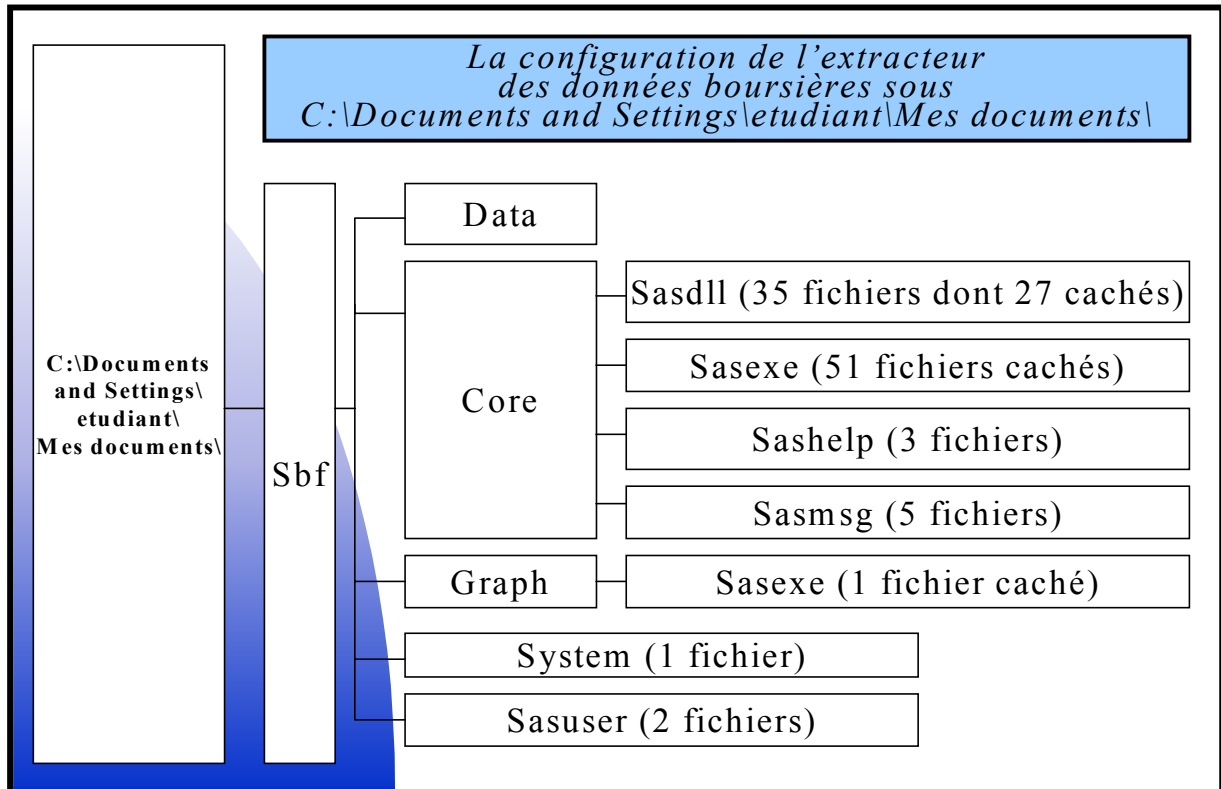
La configuration de l'extracteur des données boursières sous C:\Documents and Settings\etudiant\Mes documents\

C:\Documents and Settings\ etudiant\ Mes documents\

Sbf

Data

Core

Sasdll (35 fichiers dont 27 cachés)

Sasexe (51 fichiers cachés)

Sashelp (3 fichiers)

Sasmsg (5 fichiers)

Graph

Sasexe (1 fichier caché)

System (1 fichier)

Sasuser (2 fichiers)